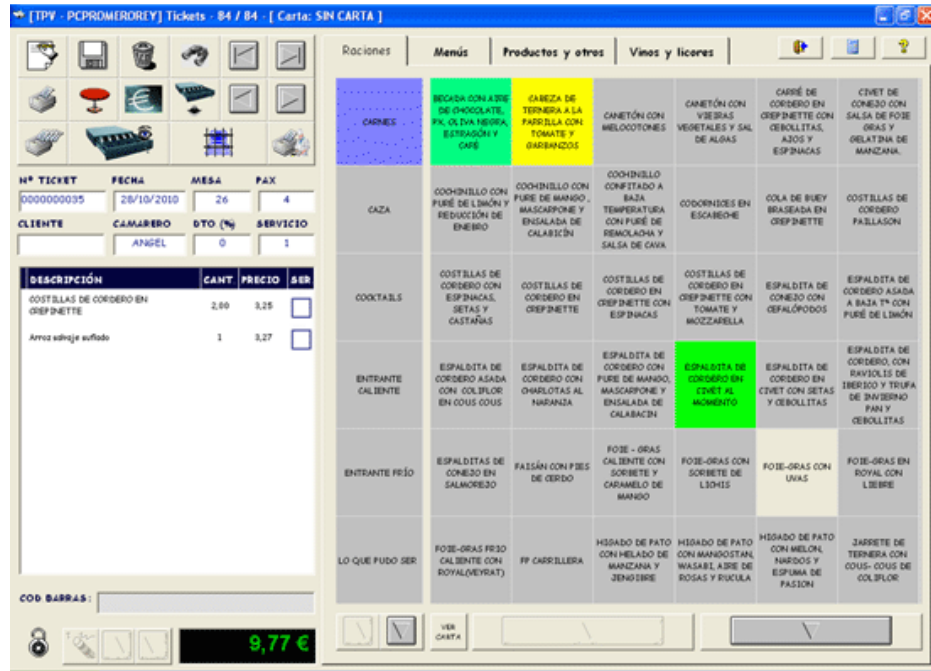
[TPV - PCPROMEROREY] Tickets - 84 / 84 - [ Carta: SIN CARTA ]

Nº TICKET
0000000035
FECHA
28/10/2010
MESA
26
PAX
4
CLIENTE
CAMARERO
ANGEL
DTO (%)
0
SERVICIO
1

| DESCRIPCIÓN | CANT | PRECIO | SER |
|---|---|---|---|
| COSTILLAS DE CORDERO EN CREPINETTE | 2,00 | 3,25 | |
| Arroz salvaje suflado | 1 | 3,27 | |

COD BARRAS :

9,77 €

Raciones | Menús | Productos y otros | Vinos y licores

| | | | | | | |
|---|---|---|---|---|---|---|
| CARNES | BECADA CON AIRE DE CHOCOLATE, PX, OLIVA NEGRA, ESTRAGÓN Y CAFÉ | CABEZA DE TERNERA A LA PARRILLA CON TOMATE Y GARBANZOS | CANETÓN CON MELOCOTONES | CANETÓN CON VIEIRAS VEGETALES Y SAL DE ALGAS | CARRÉ DE CORDERO EN CREPINETTE CON CEBOLLITAS, AJOS Y ESPINACAS | CIVET DE CONEJO CON SALSA DE FOIE GRAS Y GELATINA DE MANZANA. |
| CAZA | COCHINILLO CON PURÉ DE LIMÓN Y REDUCCIÓN DE ENEBRO | COCHINILLO CON PURE DE MANGO , MASCARPONE Y ENSALADA DE CALABICÍN | COCHINILLO CONFITADO A BAJA TEMPERATURA CON PURÉ DE REMOLACHA Y SALSA DE CAVA | CODORNICES EN ESCABECHE | COLA DE BUEY BRASEADA EN CREPINETTE | COSTILLAS DE CORDERO PAILLASON |
| COCKTAILS | COSTILLAS DE CORDERO CON ESPINACAS, SETAS Y CASTAÑAS | COSTILLAS DE CORDERO EN CREPINETTE | COSTILLAS DE CORDERO EN CREPINETTE CON ESPINACAS | COSTILLAS DE CORDERO EN CREPINETTE CON TOMATE Y MOZZARELLA | ESPALDITA DE CONEJO CON CEFALÓPODOS | ESPALDITA DE CORDERO ASADA A BAJA Tª CON PURÉ DE LIMÓN |
| ENTRANTE CALIENTE | ESPALDITA DE CORDERO ASADA CON COLIFLOR EN COUS COUS | ESPALDITA DE CORDERO CON CHALOTAS AL NARANZA | ESPALDITA DE CORDERO CON PURE DE MANGO, MASCARPONE Y ENSALADA DE CALABACIN | ESPALDITA DE CORDERO EN CIVET AL MOMENTO | ESPALDITA DE CORDERO EN CIVET CON SETAS Y CEBOLLITAS | ESPALDITA DE CORDERO, CON RAVIOLIS DE IBERICO Y TRUFA DE INVIERNO PAN Y CEBOLLITAS |
| ENTRANTE FRÍO | ESPALDITAS DE CONEJO EN SALMOREJO | FAISÁN CON PIES DE CERDO | FOIE - GRAS CALIENTE CON SORBETE Y CARAMELO DE MANGO | FOIE-GRAS CON SORBETE DE LICHIS | FOIE-GRAS CON UVAS | FOIE-GRAS EN ROYAL CON LIEBRE |
| LO QUE PUDO SER | FOIE-GRAS FRIO CALIENTE CON ROYAL(VEYRAT) | FP CARRILLERA | HIGADO DE PATO CON HELADO DE MANZANA Y JENGIBRE | HIGADO DE PATO CON MANGOSTAN, WASABI, AIRE DE ROSAS Y RUCULA | HIGADO DE PATO CON MELON, NARDOS Y ESPUMA DE PASION | JARRETE DE TERNERA CON COUS- COUS DE COLIFLOR |

VER CARTA